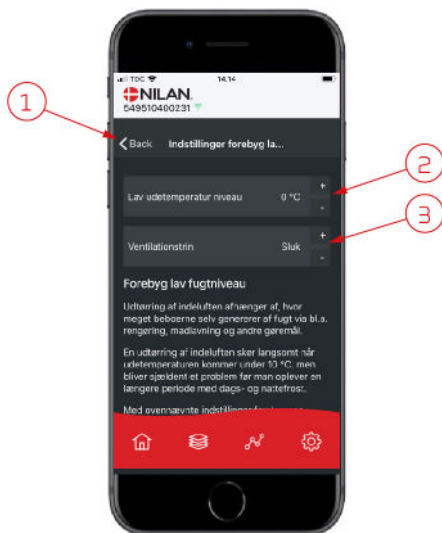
1

TDC 14:14

NILAN
549510400231

Back Indstillinger forebyg la...

2

Lav udetemperatur niveau 0 °C + -

3

Ventilationstrin Sluk + -

Forebyg lav fugtniveau

Udtørring af indeluften afhænger af, hvor meget beboerne selv genererer af fugt via bl.a. rengøring, madlavning og andre gøremål.

En udtørring af indeluften sker langsomt når udetemperaturen kommer under 10 °C, men bliver sjældent et problem før man oplever en længere periode med dags- og nattefrost.

Med ovennævnte indstillinger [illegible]